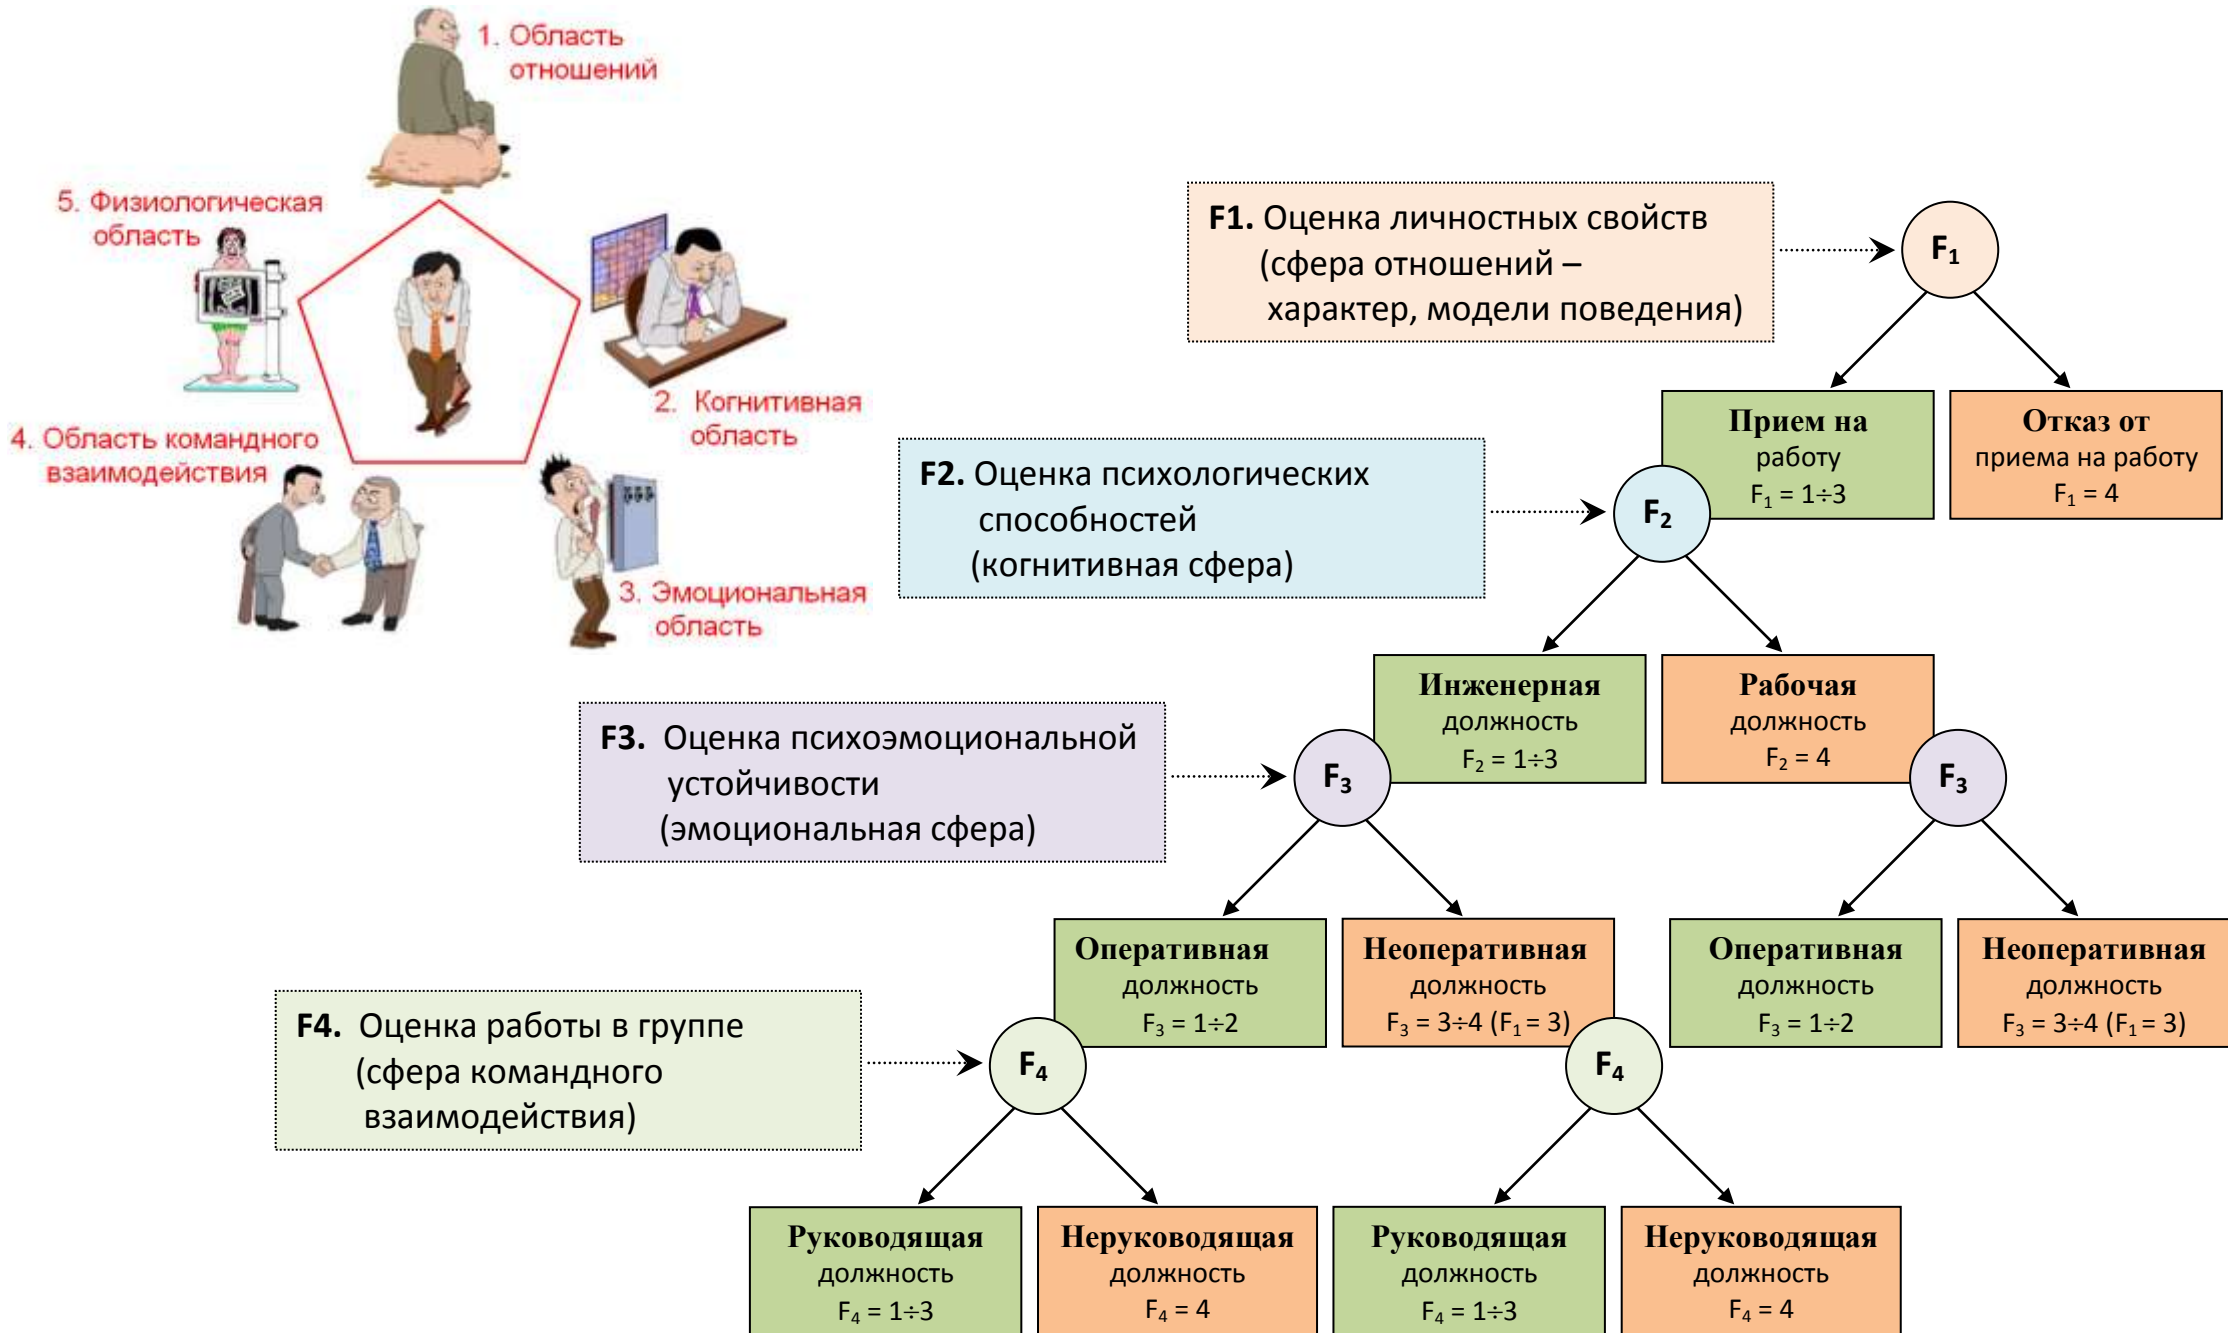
1. Область отношений

5. Физиологическая область

2. Когнитивная область

4. Область командного взаимодействия

3. Эмоциональная область

**F1.** Оценка личностных свойств (сфера отношений – характер, модели поведения)

$F_1$

Прием на работу
$F_1 = 1 \div 3$

Отказ от приема на работу
$F_1 = 4$

**F2.** Оценка психологических способностей (когнитивная сфера)

$F_2$

Инженерная должность
$F_2 = 1 \div 3$

Рабочая должность
$F_2 = 4$

**F3.** Оценка психоэмоциональной устойчивости (эмоциональная сфера)

$F_3$

$F_3$

Оперативная должность
$F_3 = 1 \div 2$

Неоперативная должность
$F_3 = 3 \div 4$ ($F_1 = 3$)

Оперативная должность
$F_3 = 1 \div 2$

Неоперативная должность
$F_3 = 3 \div 4$ ($F_1 = 3$)

**F4.** Оценка работы в группе (сфера командного взаимодействия)

$F_4$

$F_4$

Руководящая должность
$F_4 = 1 \div 3$

Неруководящая должность
$F_4 = 4$

Руководящая должность
$F_4 = 1 \div 3$

Неруководящая должность
$F_4 = 4$